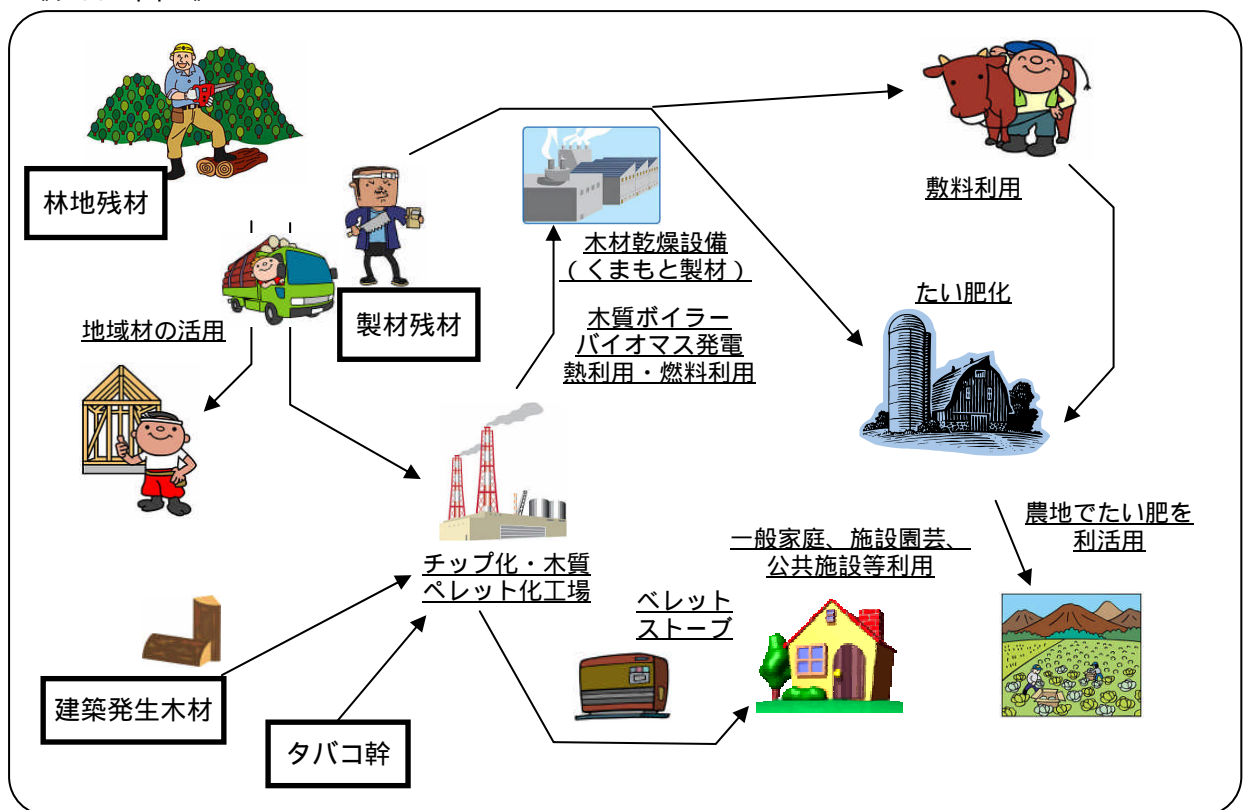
林地残材

製材残材

地域材の活用

木材乾燥設備
（くまもと製材）

木質ボイラー
バイオマス発電
熱利用・燃料利用

敷料利用

たい肥化

農地でたい肥を
利活用

チップ化・木質
ペレット化工場

一般家庭、施設園芸、
公共施設等利用

ベレット
ストーブ

建築発生木材

タバコ幹